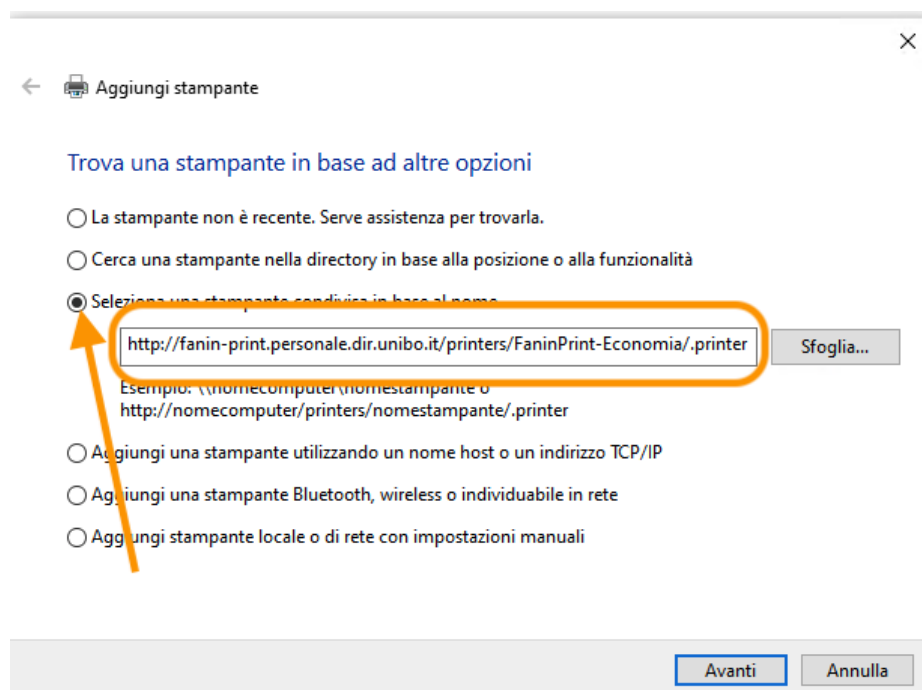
Aggiungi stampante

Trova una stampante in base ad altre opzioni

La stampante non è recente. Serve assistenza per trovarla.

Cerca una stampante nella directory in base alla posizione o alla funzionalità

Seleziona una stampante condivisa in base al nome

http://fanin-print.personale.dir.unibo.it/printers/FaninPrint-Economia/.printer

Sfoglia...

Esempio: \\nomecomputer\nomestampante o http://nomecomputer/printers/nomestampante/.printer

Aggiungi una stampante utilizzando un nome host o un indirizzo TCP/IP

Aggiungi una stampante Bluetooth, wireless o individuabile in rete

Aggiungi stampante locale o di rete con impostazioni manuali

Avanti

Annulla